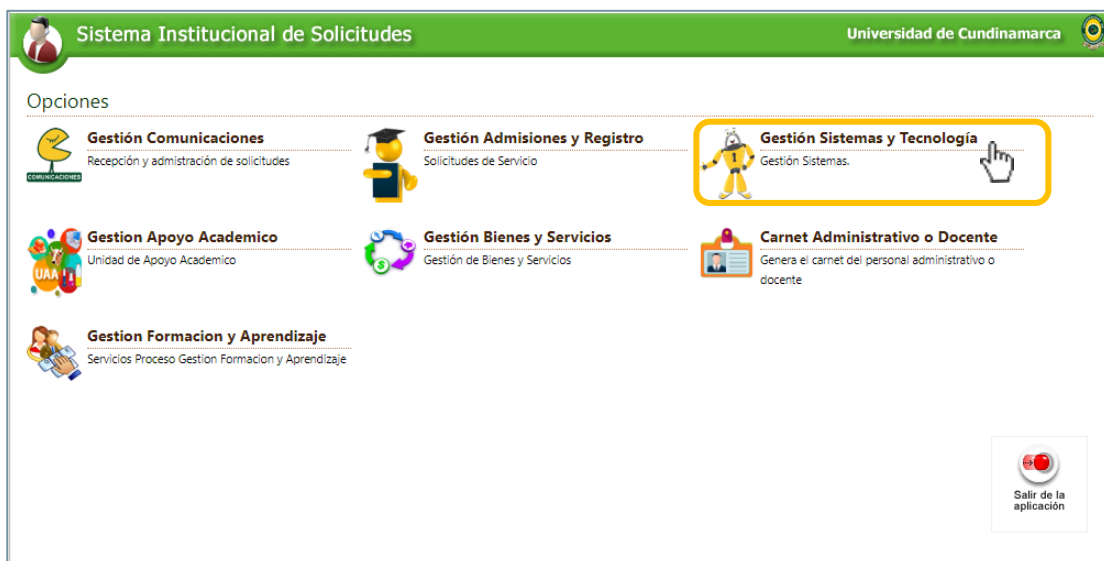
Sistema Institucional de Solicitudes

Universidad de Cundinamarca

Opciones

COMUNICACIONES

Gestión Comunicaciones
Recepción y admistración de solicitudes

Gestión Admisiones y Registro
Solicitudes de Servicio

Gestión Sistemas y Tecnología
Gestión Sistemas.

UAA

Gestion Apoyo Academico
Unidad de Apoyo Academico

Gestión Bienes y Servicios
Gestión de Bienes y Servicios

Carnet Administrativo o Docente
Genera el carnet del personal administrativo o docente

Gestion Formacion y Aprendizaje
Servicios Proceso Gestion Formacion y Aprendizaje

Salir de la aplicación